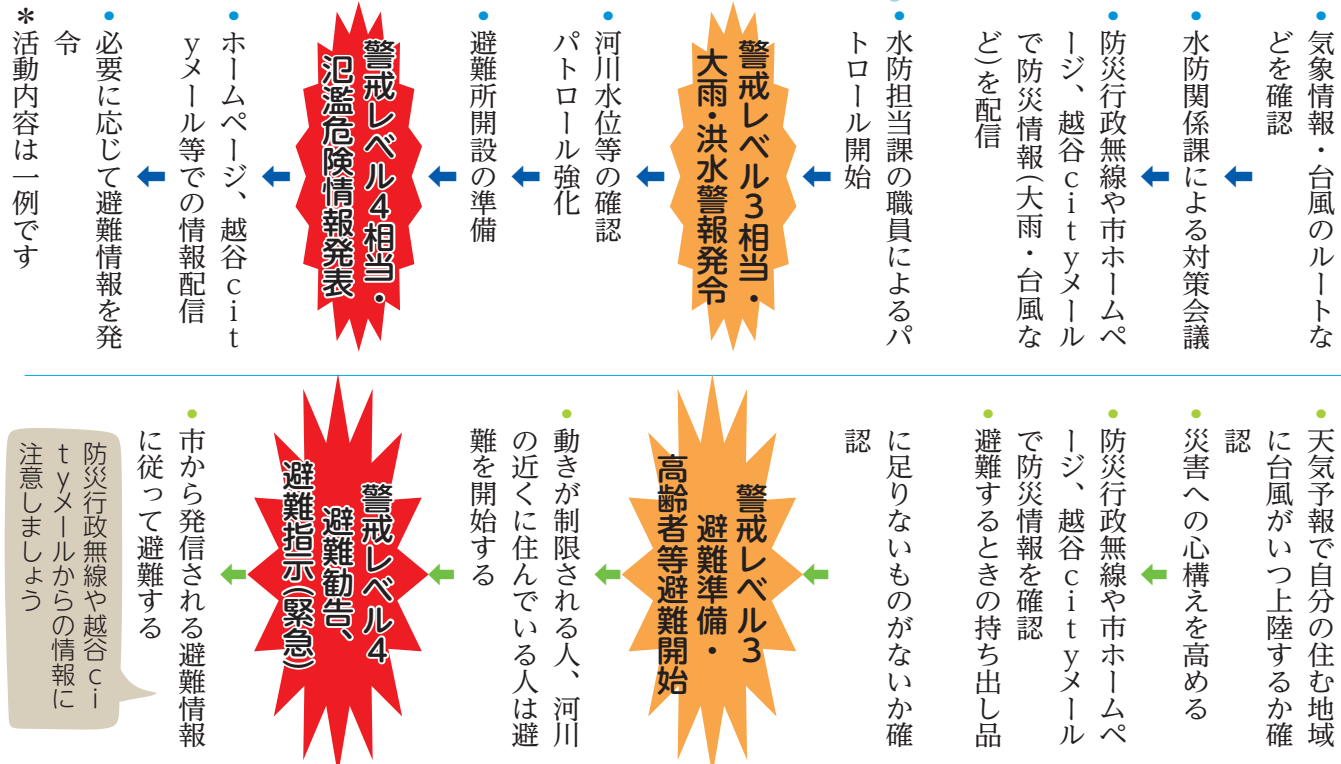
・気象情報・台風のルートなどを確認

・水防関係課による対策会議

・防災行政無線や市ホームページ、越谷ｃｉｔｙメールで防災情報（大雨・台風など）を配信

・水防担当課の職員によるパトロール開始

警戒レベル３相当・大雨・洪水警報発令

・河川水位等の確認パトロール強化

・避難所開設の準備

警戒レベル４相当・氾濫危険情報発表

・ホームページ、越谷ｃｉｔｙメール等での情報配信

・必要に応じて避難情報を発令

＊活動内容は一例です

・天気予報で自分の住む地域に台風がいつ上陸するか確認

・災害への心構えを高める

・防災行政無線や市ホームページ、越谷ｃｉｔｙメールで防災情報を確認

・避難するときの持ち出し品に足りないものがないか確認

警戒レベル３ 避難準備・高齢者等避難開始

・動きが制限される人、河川の近くに住んでいる人は避難を開始する

警戒レベル４ 避難勧告、避難指示（緊急）

・市から発信される避難情報に従って避難する

防災行政無線や越谷ｃｉｔｙメールからの情報に注意しましょう